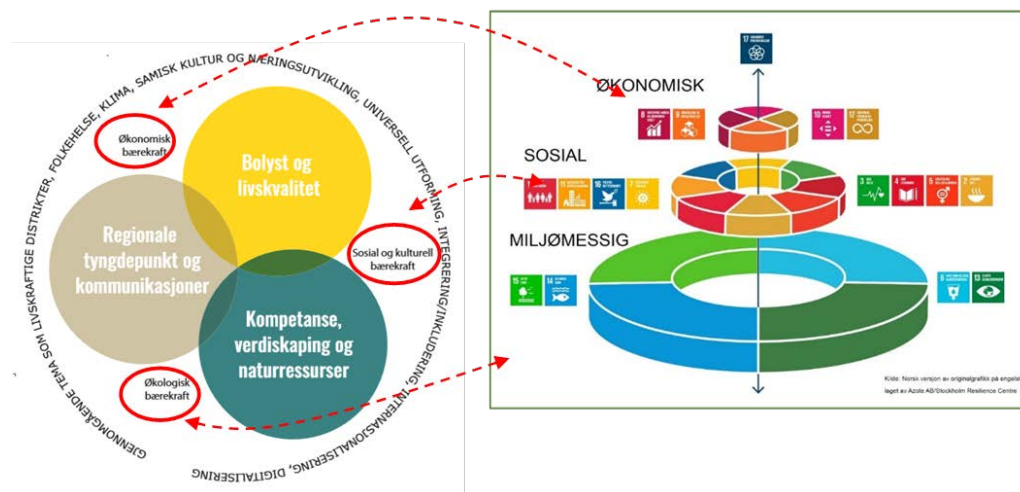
GJENNOMGÅENDE TEMA SOM LIVSKRAFTIGE DISTRIKTER, FOLKEHELSE, KLIMA, SAMISK KULTUR OG NÆRINGSUTVIKLING, UNIVERSELL UTFORMING, INTEGRERING/INKLUDERING, INTERNASJONALISERING, DIGITALISERING

Økonomisk bærekraft

Bolyst og livskvalitet

Regionale tyngdepunkt og kommunikasjoner

Sosial og kulturell bærekraft

Kompetanse, verdiskaping og naturressurser

Økologisk bærekraft

ØKONOMISK

SOSIAL

MILJØMESSIG

Kilde: Norsk versjon av originalgrafikk på engelsk laget av Azote AB/Stockholm Resilience Centre